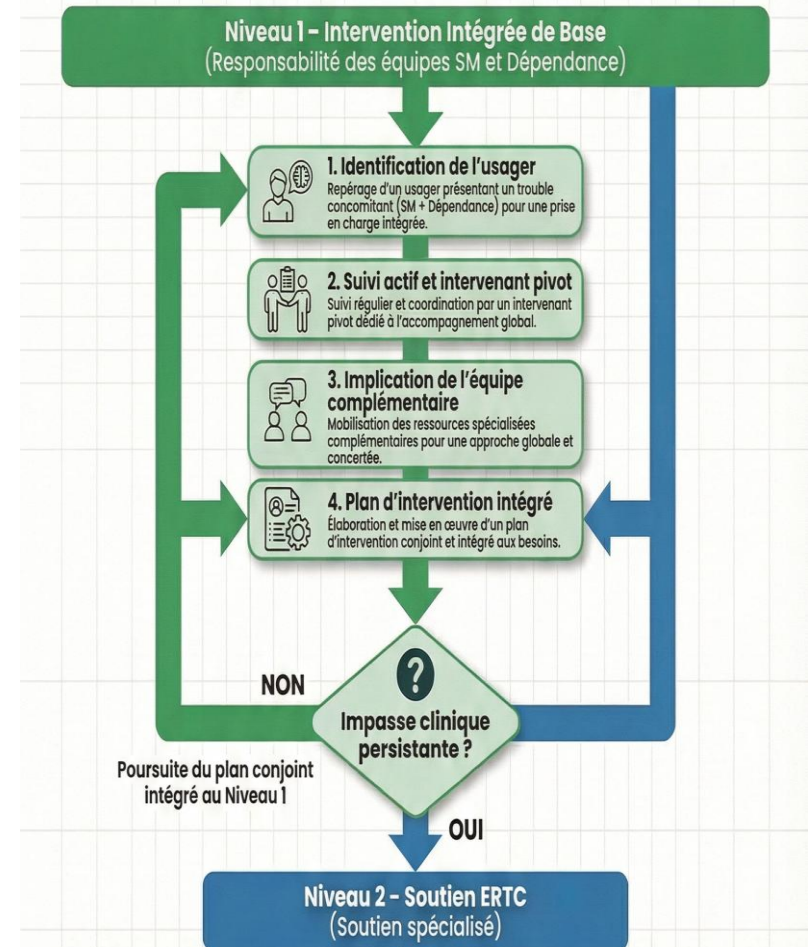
Niveau 1 – Intervention Intégrée de Base
(Responsabilité des équipes SM et Dépendance)

1. Identification de l'usager
Repérage d'un usager présentant un trouble concomitant (SM + Dépendance) pour une prise en charge intégrée.

2. Suivi actif et intervenant pivot
Suivi régulier et coordination par un intervenant pivot dédié à l'accompagnement global.

3. Implication de l'équipe complémentaire
Mobilisation des ressources spécialisées complémentaires pour une approche globale et concertée.

4. Plan d'intervention intégré
Élaboration et mise en œuvre d'un plan d'intervention conjoint et intégré aux besoins.

?

NON

Impasse clinique persistante ?

Poursuite du plan conjoint intégré au Niveau 1

OUI

Niveau 2 – Soutien ERTC
(Soutien spécialisé)